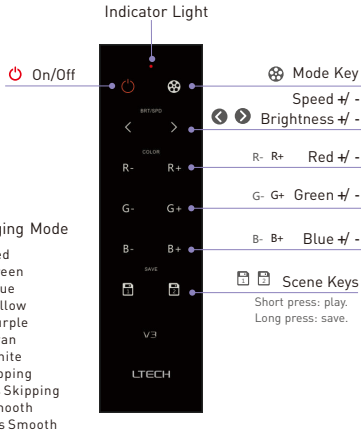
Indicator Light

On/Off

Mode Key

Speed +/ -

Brightness +/ -

R- R+ Red +/ -

G- G+ Green +/ -

B- B+ Blue +/ -

Scene Keys
Short press: play.
Long press: save.

BRT/SPD

COLOR

R-
R+

G-
G+

B-
B+

SAVE

1
2

V3

LTECH

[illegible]ging Mode
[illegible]ed
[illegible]een
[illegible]ue
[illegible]llow
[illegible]urple
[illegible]an
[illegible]hite
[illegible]pping
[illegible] Skipping
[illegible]mooth
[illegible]s Smooth